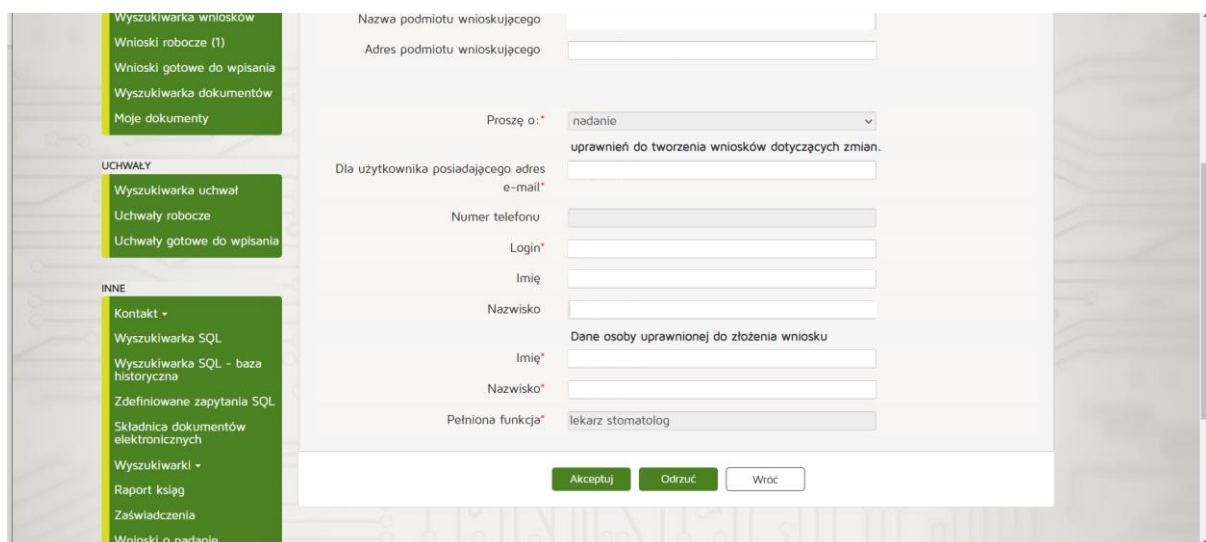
Wyszukiwarka wniosków
Wnioski robocze (1)
Wnioski gotowe do wpisania
Wyszukiwarka dokumentów
Moje dokumenty

UCHWAŁY
Wyszukiwarka uchwał
Uchwały robocze
Uchwały gotowe do wpisania

INNE
Kontakt ▾
Wyszukiwarka SQL
Wyszukiwarka SQL - baza historyczna
Zdefiniowane zapytania SQL
Składnica dokumentów elektronicznych
Wyszukiwarki ▾
Raport ksiąg
Zaświadczenia
Wnioski o nadanie

Nazwa podmiotu wnioskującego
Adres podmiotu wnioskującego

Proszę o:* nadanie
uprawnień do tworzenia wniosków dotyczących zmian.
Dla użytkownika posiadającego adres e-mail*
Numer telefonu
Login*
Imię
Nazwisko
Dane osoby uprawnionej do złożenia wniosku
Imię*
Nazwisko*
Pełniona funkcja* lekarz stomatolog

Akceptuj Odrzuć Wróć